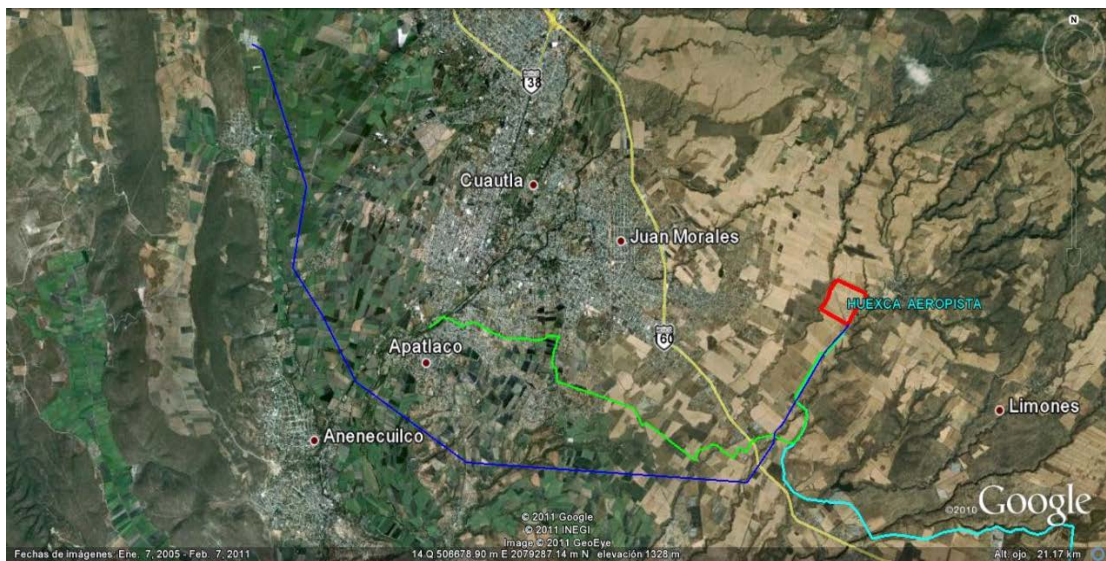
N

38

Cuautla

Juan Morales

HUEXCA AEROPISTA

60

Apatlaco

Limones

Anenecuilco

© 2011 Google
© 2011 INEGI
Image © 2011 GeoEye

©2010 Google

Fechas de imágenes: Ene. 7, 2005 - Feb. 7, 2011

14 Q 506678.90 m E 2079287.14 m N elevación 1328 m

Alt. ojo 21.17 km